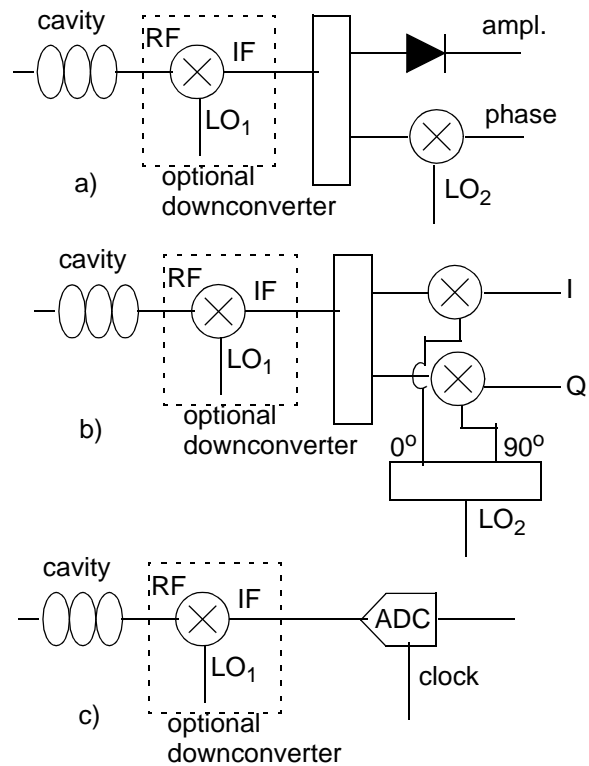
cavity

RF

IF

ampl.

$LO_1$

phase

a)

optional downconverter

$LO_2$

cavity

RF

IF

I

$LO_1$

Q

b)

optional downconverter

$0^o$

$90^o$

$LO_2$

cavity

RF

IF

ADC

$LO_1$

clock

c)

optional downconverter